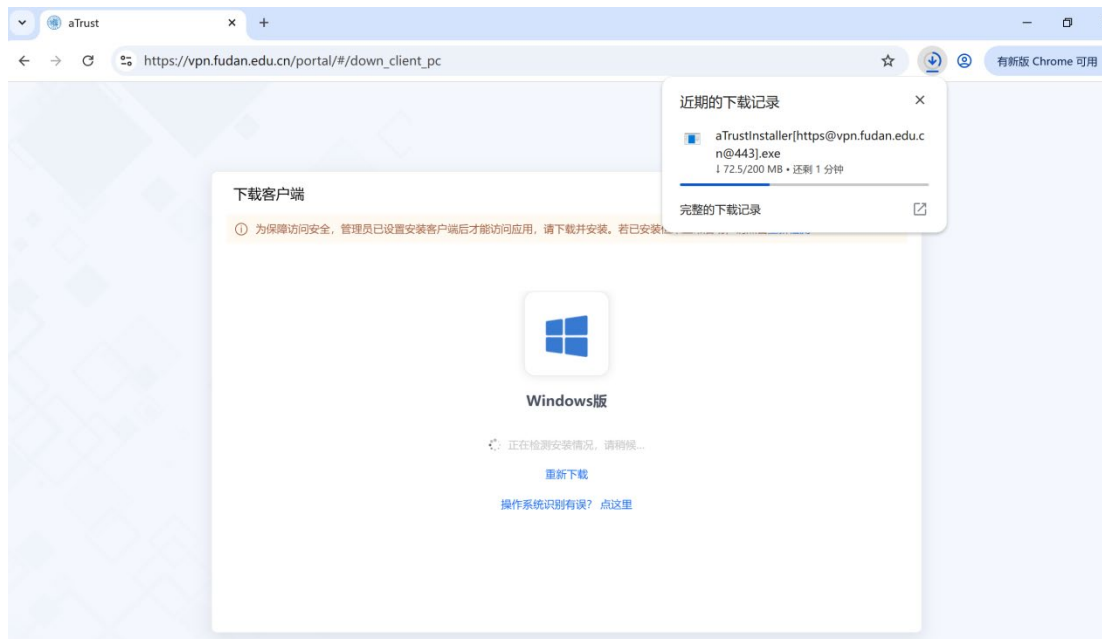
aTrust

https://vpn.fudan.edu.cn/portal/#/down_client_pc

有新版 Chrome 可用

近期的下载记录

aTrustInstaller[https@vpn.fudan.edu.cn@443].exe

↓ 72.5/200 MB • 还剩 1 分钟

完整的下载记录

下载客户端

ⓘ 为保障访问安全，管理员已设置安装客户端后才能访问应用，请下载并安装。若已安装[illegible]

Windows版

正在检测安装情况，请稍候...

重新下载

操作系统识别有误？点这里